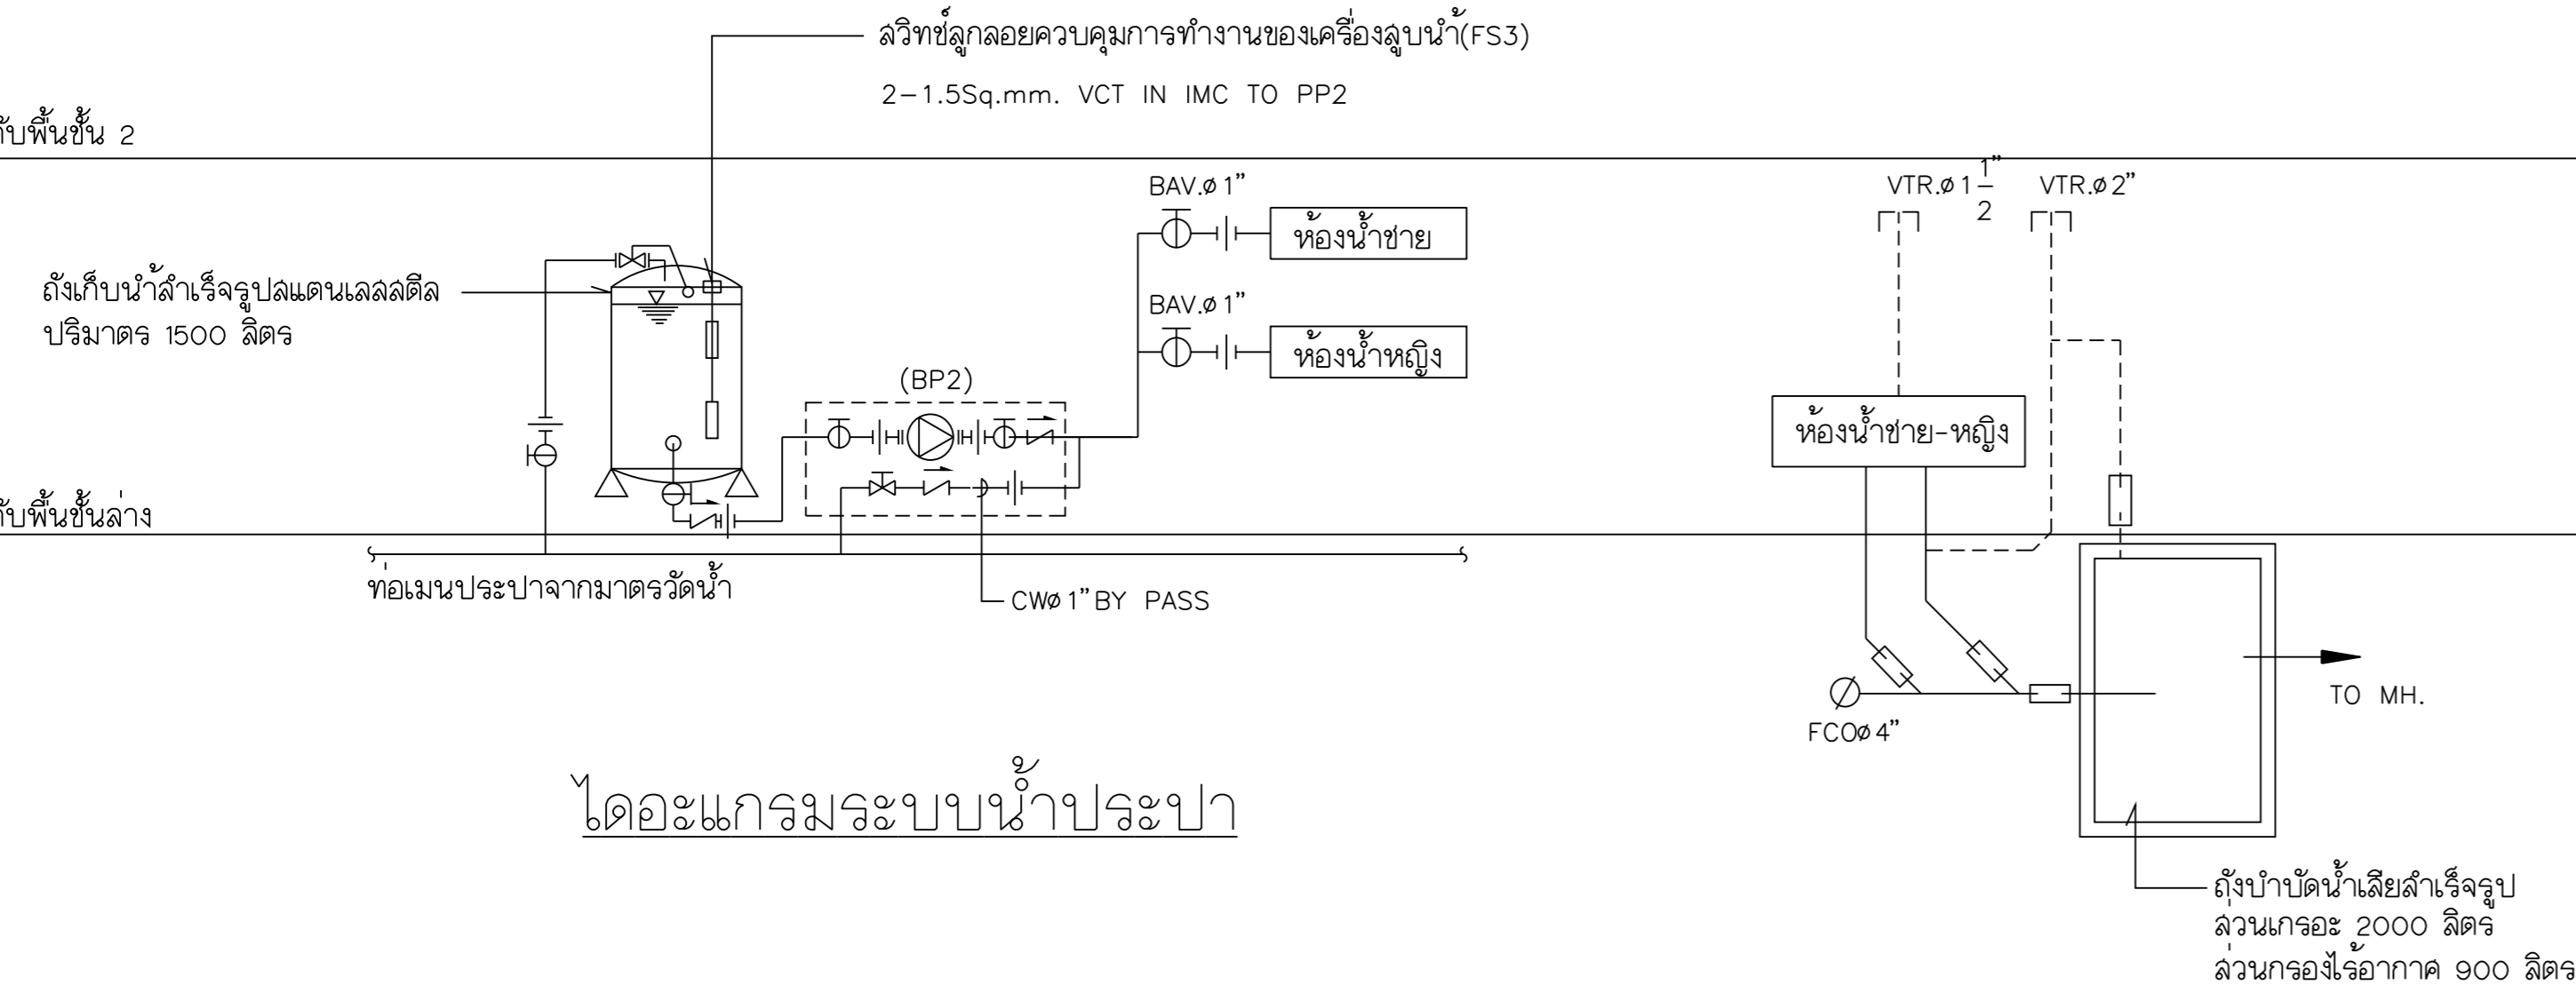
สวิทช์ลูกลอยควบคุมการทำงานของเครื่องสูบน้ำ(FS3)

2-1.5Sq.mm. VCT IN IMC TO PP2

ับพื้นชั้น 2

BAV.ø 1"

ห้องน้ำชาย

BAV.ø 1"

ห้องน้ำหญิง

VTR.ø $1\frac{1}{2}$"

VTR.ø 2"

ถังเก็บน้ำสำเร็จรูปสแตนเลสสตีล ปริมาตร 1500 ลิตร

(BP2)

ห้องน้ำชาย-หญิง

ับพื้นชั้นล่าง

ท่อเมนประปาจากมาตรวัดน้ำ

CWø 1"BY PASS

TO MH.

FCOø 4"

ไดอะแกรมระบบน้ำประปา

ถังบำบัดน้ำเสียสำเร็จรูป
ส่วนเกรอะ 2000 ลิตร
ส่วนกรองไร้อากาศ 900 ลิตร